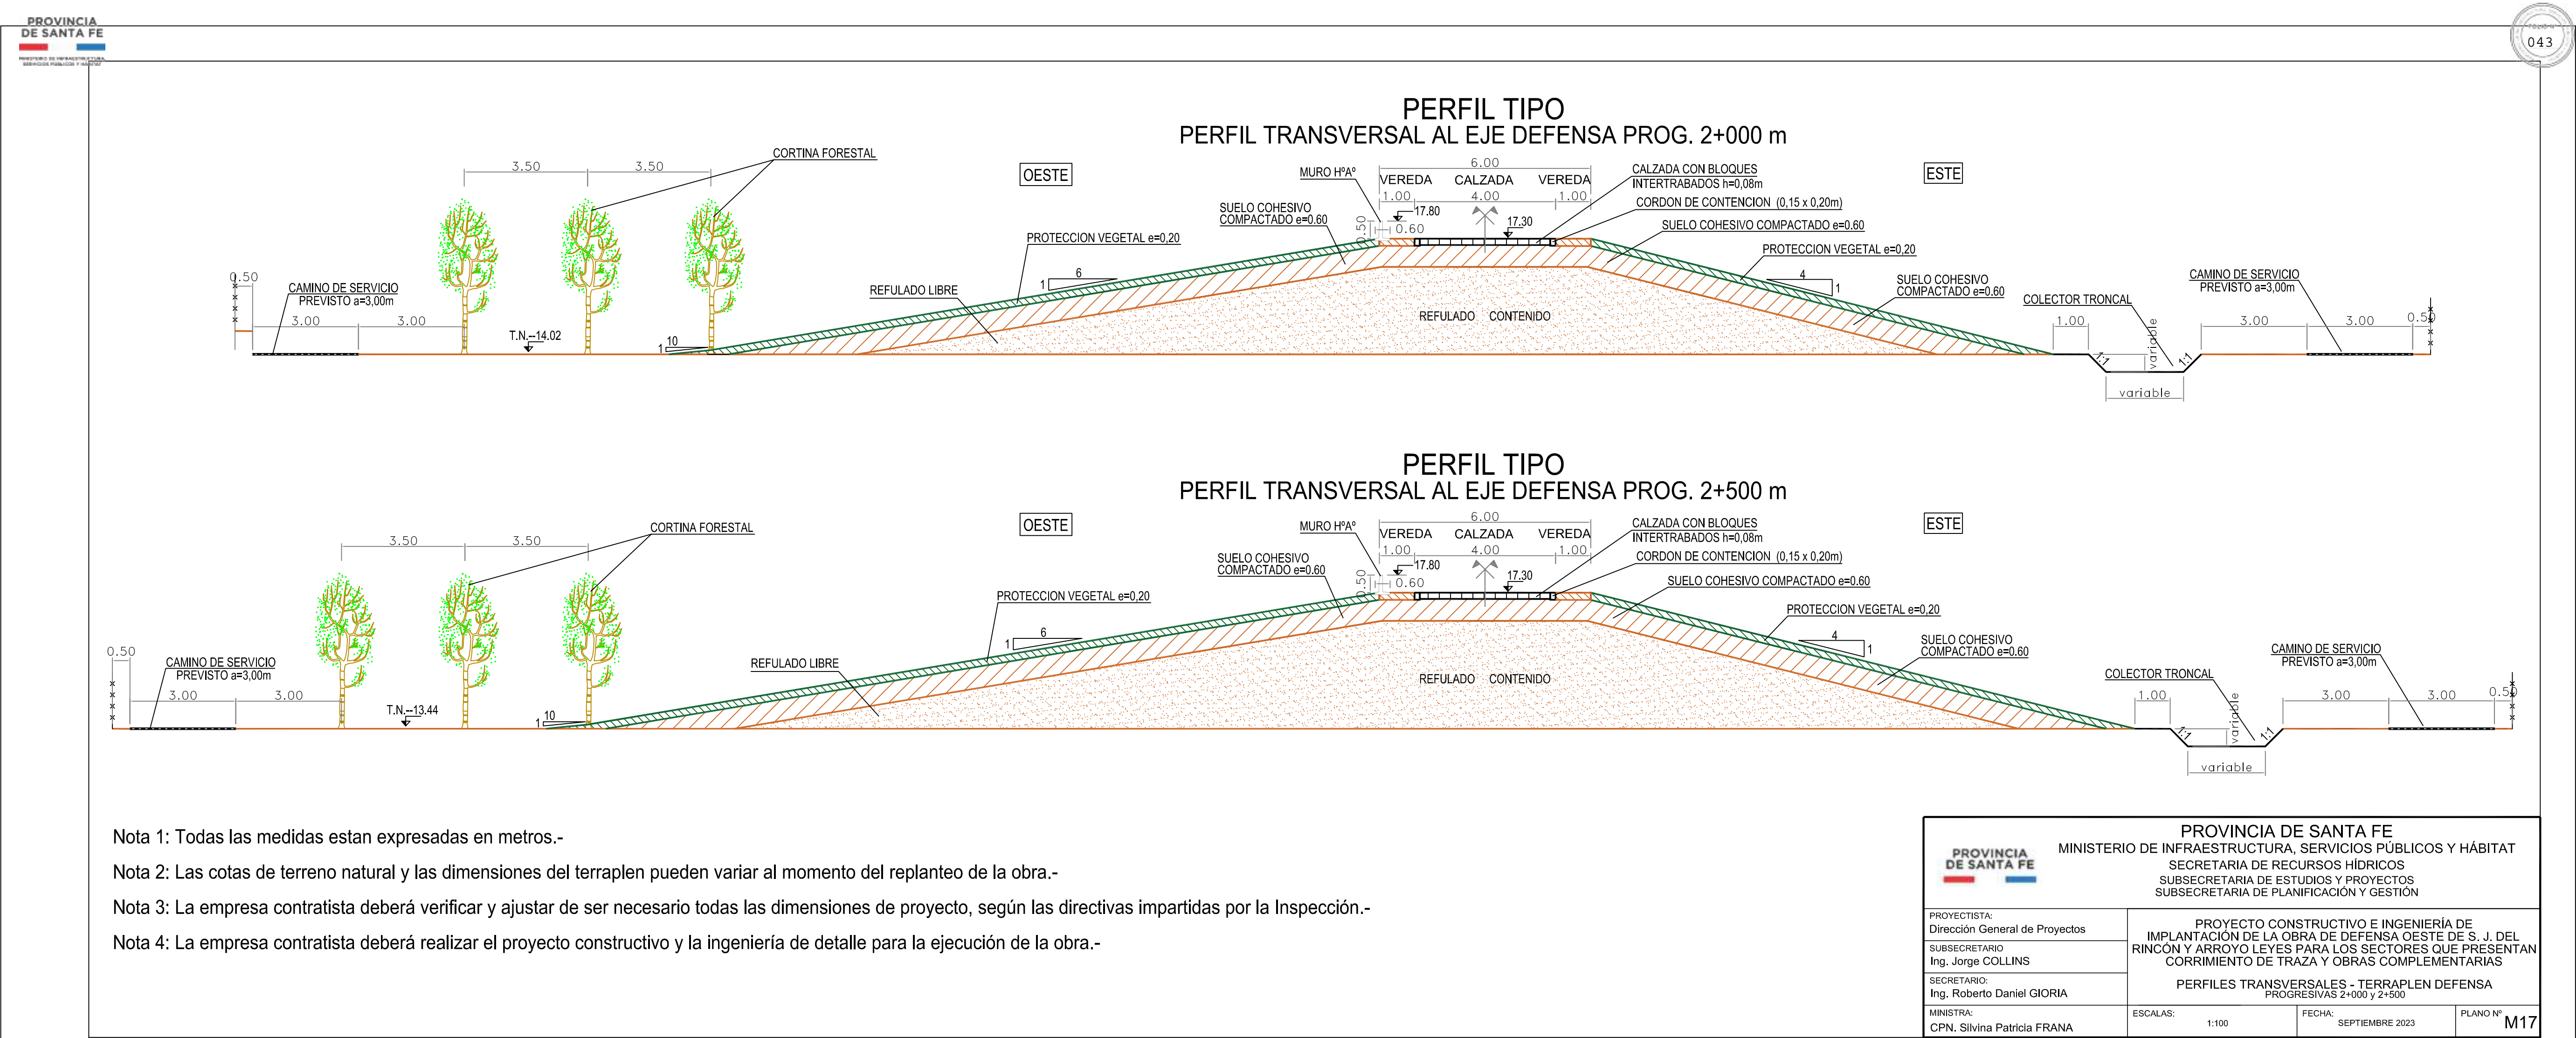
PROVINCIA
DE SANTA FE
MINISTERIO DE INFRAESTRUCTURA, SERVICIOS PÚBLICOS Y HÁBITAT

043

PERFIL TIPO
PERFIL TRANSVERSAL AL EJE DEFENSA PROG. 2+000 m

OESTE
ESTE

3.50 3.50
CORTINA FORESTAL
MURO HºAº
6.00
VEREDA CALZADA VEREDA
1.00 4.00 1.00
CALZADA CON BLOQUES INTERTRABADOS h=0,08m
CORDON DE CONTENCION (0,15 x 0,20m)
SUELO COHESIVO COMPACTADO e=0.60
SUELO COHESIVO COMPACTADO e=0.60
17.80
17.30
0.50
0.60
PROTECCION VEGETAL e=0,20
PROTECCION VEGETAL e=0,20
0.50
CAMINO DE SERVICIO PREVISTO a=3,00m
3.00 3.00
T.N.=14.02
1 10
1 6
REFULADO LIBRE
REFULADO CONTENIDO
4 1
SUELO COHESIVO COMPACTADO e=0.60
COLECTOR TRONCAL
1.00
variable
1:1 1:1
variable
CAMINO DE SERVICIO PREVISTO a=3,00m
3.00 3.00 0.50

PERFIL TIPO
PERFIL TRANSVERSAL AL EJE DEFENSA PROG. 2+500 m

OESTE
ESTE

3.50 3.50
CORTINA FORESTAL
MURO HºAº
6.00
VEREDA CALZADA VEREDA
1.00 4.00 1.00
CALZADA CON BLOQUES INTERTRABADOS h=0,08m
CORDON DE CONTENCION (0,15 x 0,20m)
SUELO COHESIVO COMPACTADO e=0.60
SUELO COHESIVO COMPACTADO e=0.60
17.80
17.30
0.50
0.60
PROTECCION VEGETAL e=0,20
PROTECCION VEGETAL e=0,20
0.50
CAMINO DE SERVICIO PREVISTO a=3,00m
3.00 3.00
T.N.=13.44
1 10
1 6
REFULADO LIBRE
REFULADO CONTENIDO
4 1
SUELO COHESIVO COMPACTADO e=0.60
COLECTOR TRONCAL
1.00
variable
1:1 1:1
variable
CAMINO DE SERVICIO PREVISTO a=3,00m
3.00 3.00 0.50

Nota 1: Todas las medidas estan expresadas en metros.-

Nota 2: Las cotas de terreno natural y las dimensiones del terraplen pueden variar al momento del replanteo de la obra.-

Nota 3: La empresa contratista deberá verificar y ajustar de ser necesario todas las dimensiones de proyecto, según las directivas impartidas por la Inspección.-

Nota 4: La empresa contratista deberá realizar el proyecto constructivo y la ingeniería de detalle para la ejecución de la obra.-

PROVINCIA DE SANTA FE
PROVINCIA DE SANTA FE
MINISTERIO DE INFRAESTRUCTURA, SERVICIOS PÚBLICOS Y HÁBITAT
SECRETARIA DE RECURSOS HÍDRICOS
SUBSECRETARIA DE ESTUDIOS Y PROYECTOS
SUBSECRETARIA DE PLANIFICACIÓN Y GESTIÓN

| PROYECTISTA: Dirección General de Proyectos | PROYECTO CONSTRUCTIVO E INGENIERÍA DE IMPLANTACIÓN DE LA OBRA DE DEFENSA OESTE DE S. J. DEL RINCÓN Y ARROYO LEYES PARA LOS SECTORES QUE PRESENTAN CORRIMIENTO DE TRAZA Y OBRAS COMPLEMENTARIAS | | |
|---|---|---|---|
| SUBSECRETARIO Ing. Jorge COLLINS | | | |
| SECRETARIO: Ing. Roberto Daniel GIORIA | PERFILES TRANSVERSALES - TERRAPLEN DEFENSA PROGRESIVAS 2+000 y 2+500 | | |
| MINISTRA: CPN. Silvina Patricia FRANA | ESCALAS: 1:100 | FECHA: SEPTIEMBRE 2023 | PLANO Nº M17 |